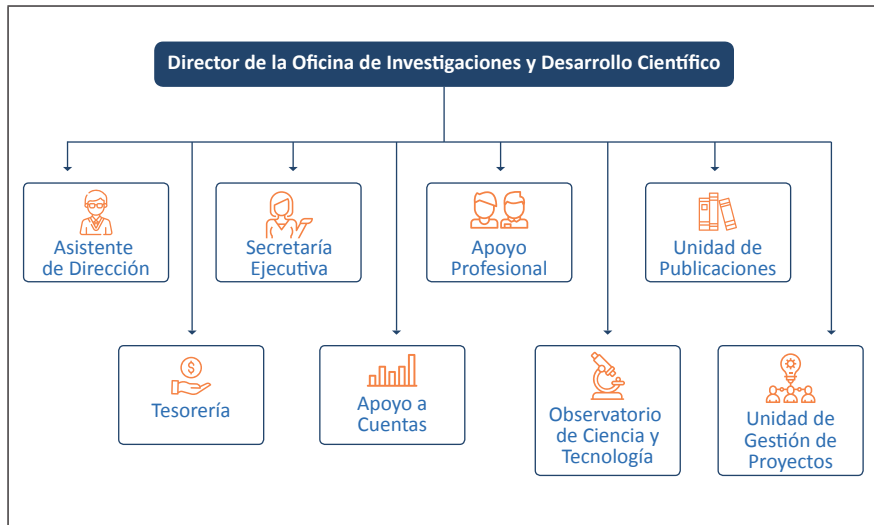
Director de la Oficina de Investigaciones y Desarrollo Científico

Asistente de Dirección

Secretaría Ejecutiva

Apoyo Profesional

Unidad de Publicaciones

Tesorería

Apoyo a Cuentas

Observatorio de Ciencia y Tecnología

Unidad de Gestión de Proyectos